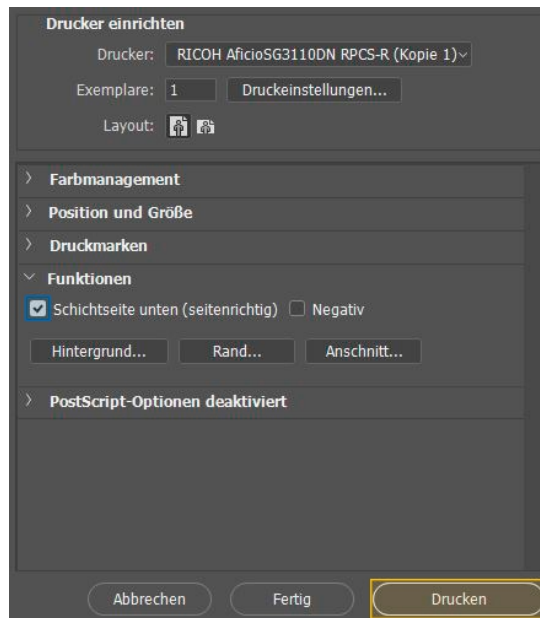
Drucker einrichten

Drucker: RICOH AficioSG3110DN RPCS-R (Kopie 1)

Exemplare: 1 Druckeinstellungen...

Layout:

Farbmanagement

Position und Größe

Druckmarken

Funktionen

Schichtseite unten (seitenrichtig) Negativ

Hintergrund... Rand... Anschnitt...

PostScript-Optionen deaktiviert

Abbrechen Fertig Drucken